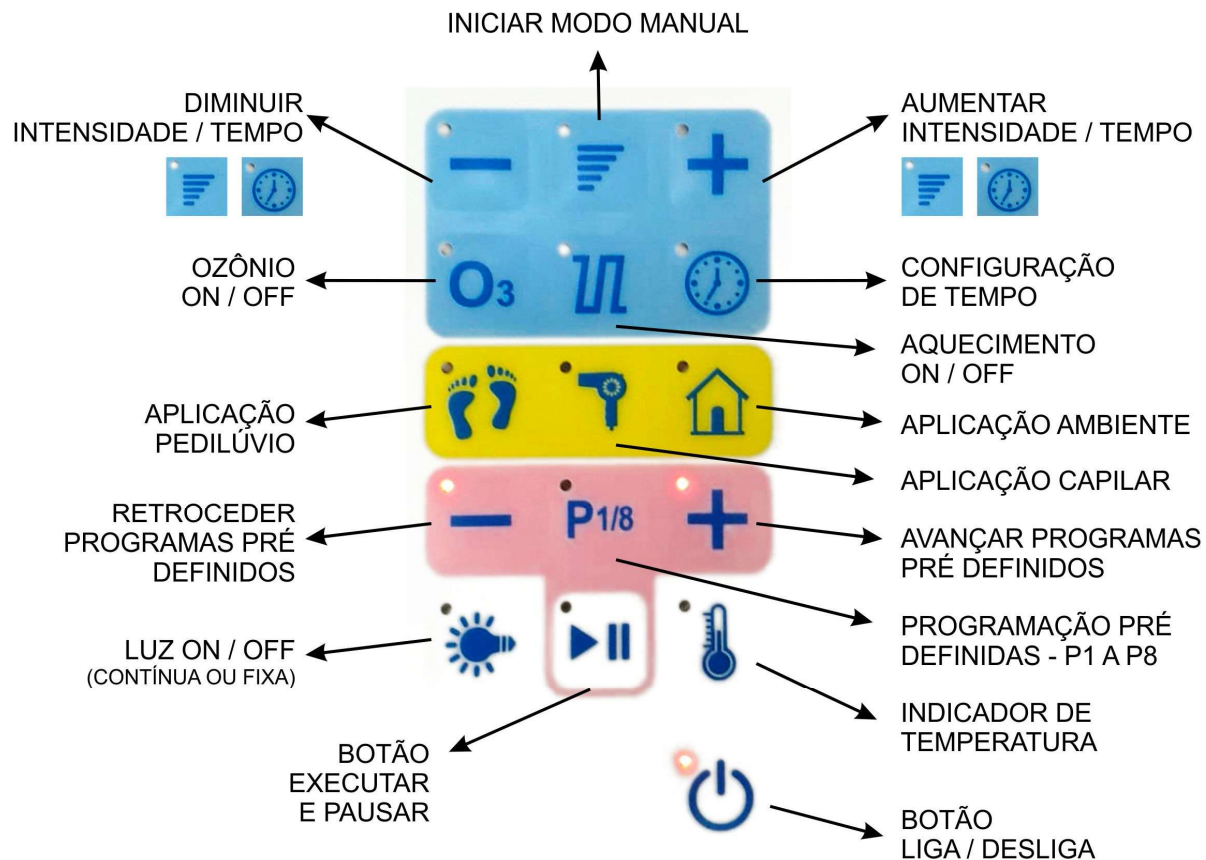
INICIAR MODO MANUAL

DIMINUIR INTENSIDADE / TEMPO

AUMENTAR INTENSIDADE / TEMPO

OZÔNIO ON / OFF

$O_3$

CONFIGURAÇÃO DE TEMPO

AQUECIMENTO ON / OFF

APLICAÇÃO PEDILÚVIO

APLICAÇÃO AMBIENTE

APLICAÇÃO CAPILAR

RETROCEDER PROGRAMAS PRÉ DEFINIDOS

P1/8

AVANÇAR PROGRAMAS PRÉ DEFINIDOS

PROGRAMAÇÃO PRÉ DEFINIDAS - P1 A P8

LUZ ON / OFF
(CONTÍNUA OU FIXA)

INDICADOR DE TEMPERATURA

BOTÃO EXECUTAR E PAUSAR

BOTÃO LIGA / DESLIGA